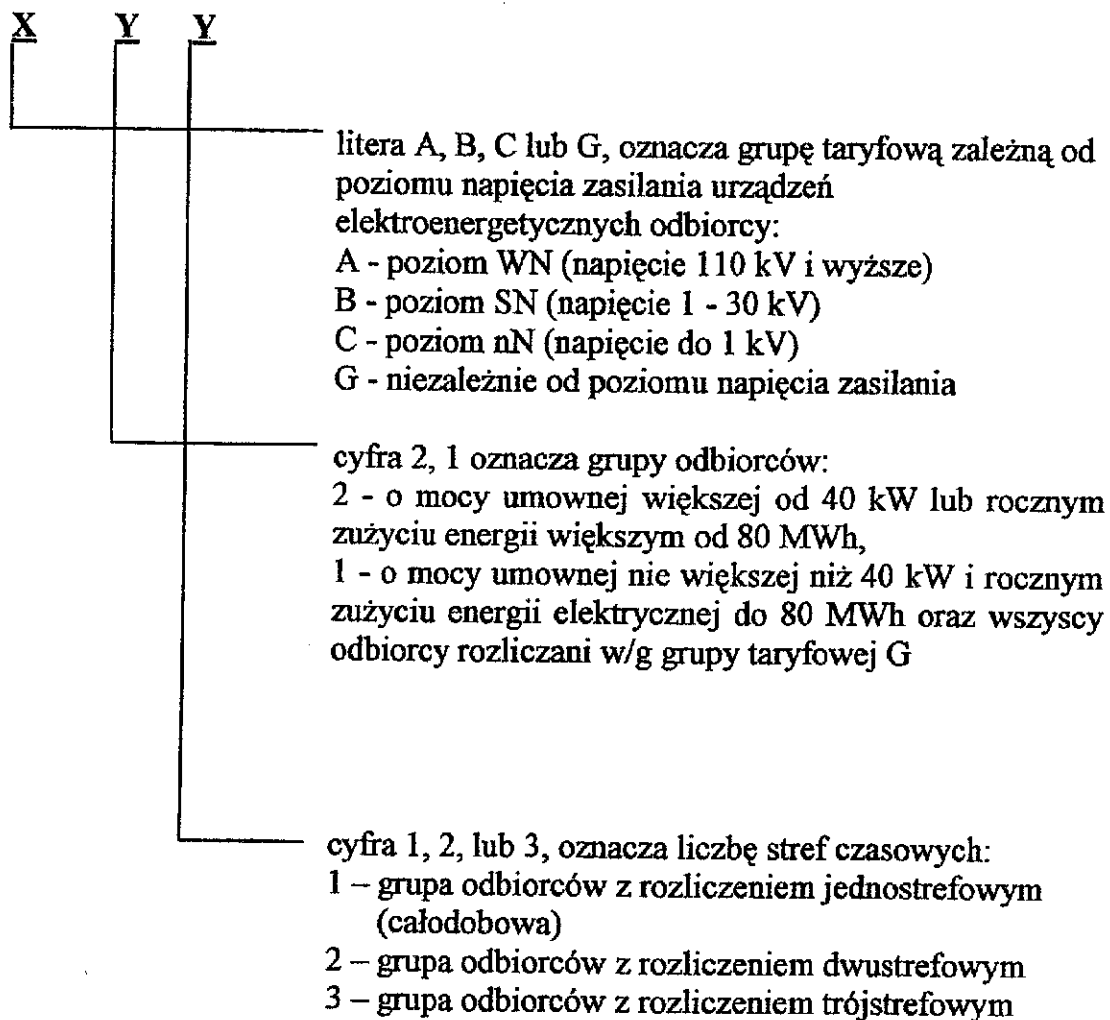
X Y Y

litera A, B, C lub G, oznacza grupę taryfową zależną od poziomu napięcia zasilania urządzeń elektroenergetycznych odbiorcy:
A - poziom WN (napięcie 110 kV i wyższe)
B - poziom SN (napięcie 1 - 30 kV)
C - poziom nN (napięcie do 1 kV)
G - niezależnie od poziomu napięcia zasilania

cyfra 2, 1 oznacza grupy odbiorców:
2 - o mocy umownej większej od 40 kW lub rocznym zużyciu energii większym od 80 MWh,
1 - o mocy umownej nie większej niż 40 kW i rocznym zużyciu energii elektrycznej do 80 MWh oraz wszyscy odbiorcy rozliczani w/g grupy taryfowej G

cyfra 1, 2, lub 3, oznacza liczbę stref czasowych:
1 – grupa odbiorców z rozliczeniem jednostrefowym (całodobowa)
2 – grupa odbiorców z rozliczeniem dwustrefowym
3 – grupa odbiorców z rozliczeniem trójstrefowym